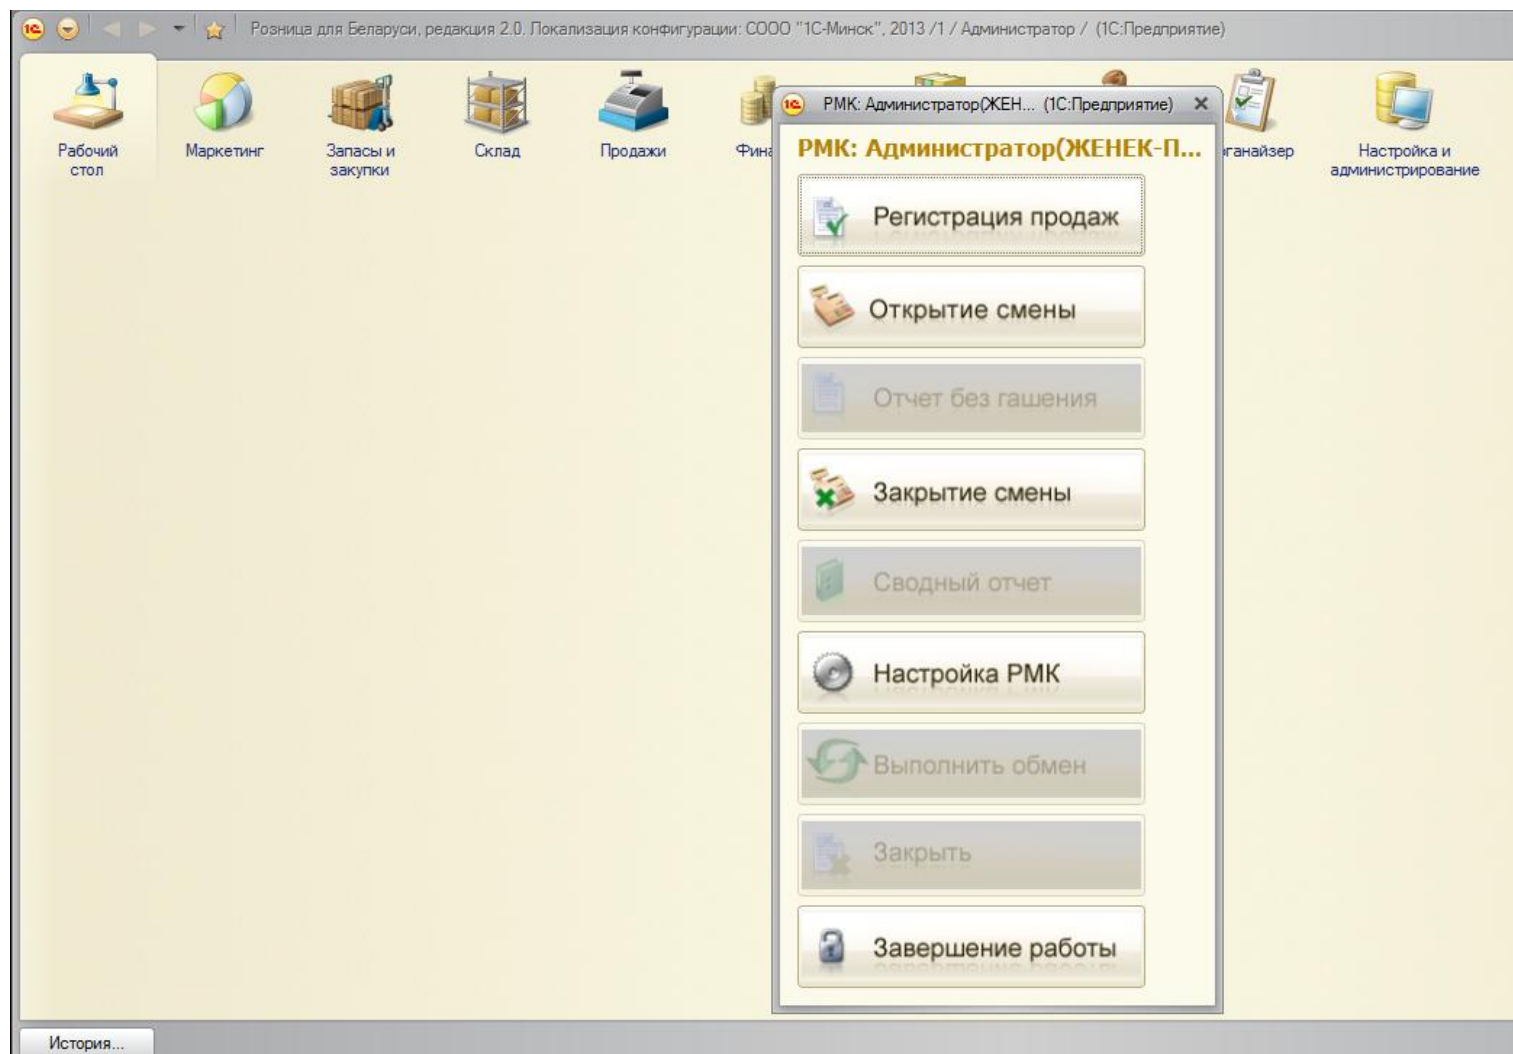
Розница для Беларуси, редакция 2.0. Локализация конфигурации: СООО "1С-Минск", 2013 /1 / Администратор / (1С:Предприятие)

Рабочий стол

Маркетинг

Запасы и закупки

Склад

Продажи

Фина

рганайзер

Настройка и администрирование

РМК: Администратор(ЖЕН... (1С:Предприятие)

РМК: Администратор(ЖЕНЕК-П...

Регистрация продаж

Открытие смены

Отчет без гашения

Закрытие смены

Сводный отчет

Настройка РМК

Выполнить обмен

Закрыть

Завершение работы

История...